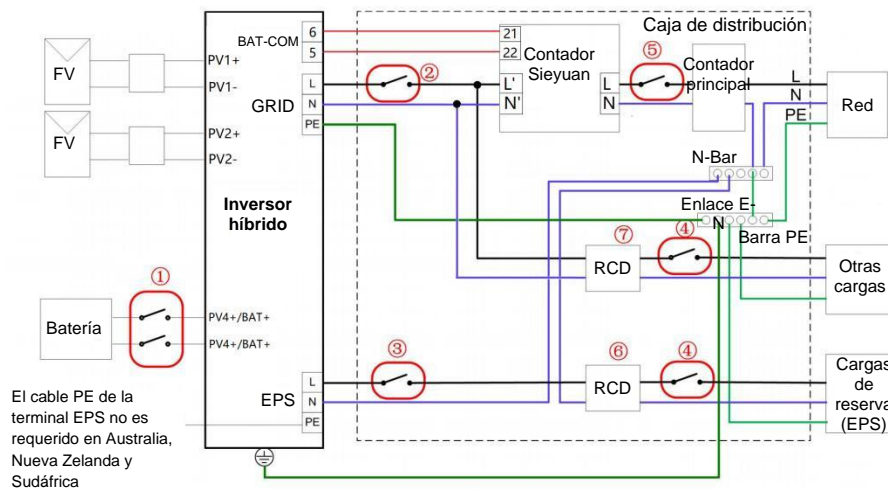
Caja de distribución

FV

FV

PV1+

PV1-

PV2+

PV2-

BAT-COM

6

5

GRID

L

N

PE

21

22

Contador Sieyuan

L'

N'

L

N

⑤

Contador principal

L

N

PE

Red

②

N-Bar

Enlace E-N

Barra PE

Inversor híbrido

⑦

RCD

④

Otras cargas

①

Batería

PV4+/BAT+

PV4+/BAT+

③

⑥

RCD

④

Cargas de reserva (EPS)

EPS

L

N

PE

El cable PE de la terminal EPS no es requerido en Australia, Nueva Zelanda y Sudáfrica